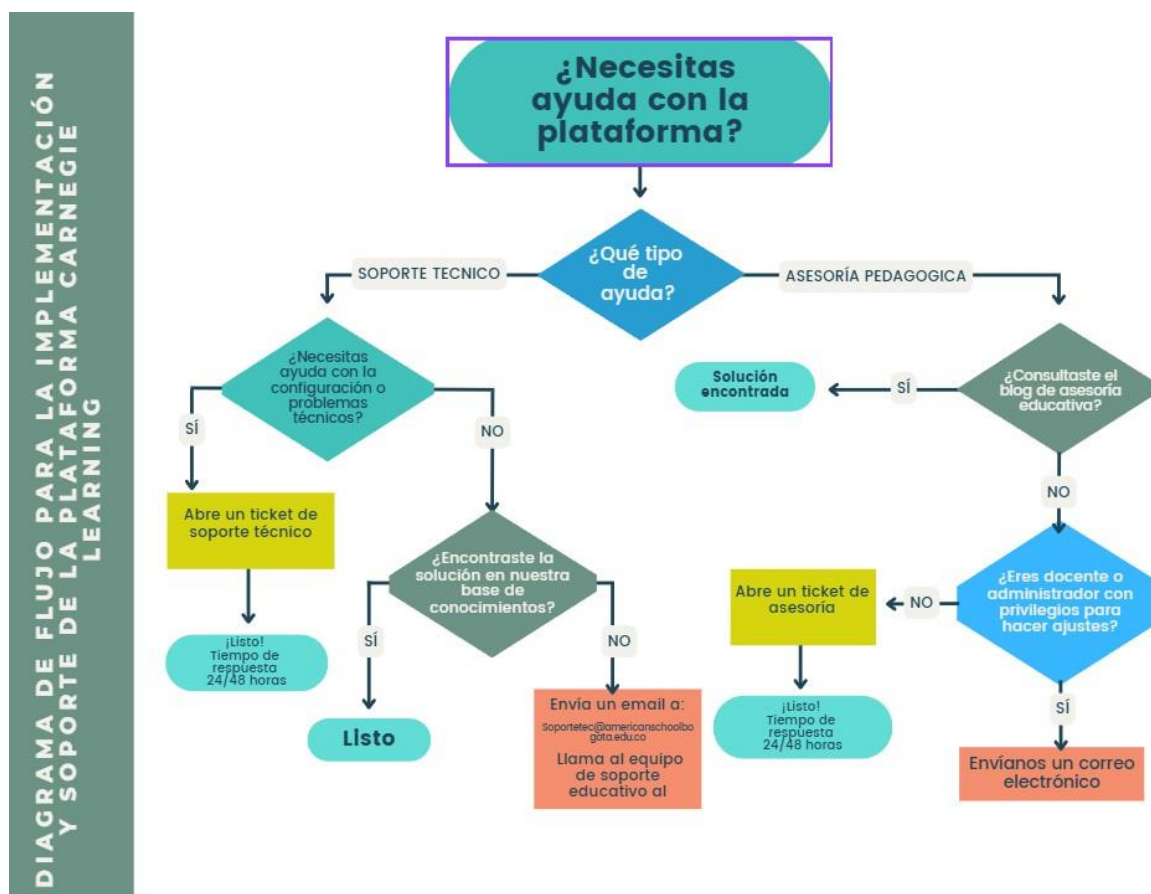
DIAGRAMA DE FLUJO PARA LA IMPLEMENTACIÓN Y SOPORTE DE LA PLATAFORMA CARNEGIE LEARNING

¿Necesitas ayuda con la plataforma?

¿Qué tipo de ayuda?

SOPORTE TECNICO

ASESORÍA PEDAGOGICA

¿Necesitas ayuda con la configuración o problemas técnicos?

SÍ

NO

Abre un ticket de soporte técnico

¡Listo! Tiempo de respuesta 24/48 horas

¿Encontraste la solución en nuestra base de conocimientos?

SÍ

NO

Listo

Envía un email a:

Soportetec@americanschoolbogota.edu.co

Llama al equipo de soporte educativo al

¿Consultaste el blog de asesoría educativa?

SÍ

Solución encontrada

NO

¿Eres docente o administrador con privilegios para hacer ajustes?

NO

Abre un ticket de asesoría

¡Listo! Tiempo de respuesta 24/48 horas

SÍ

Envíanos un correo electrónico